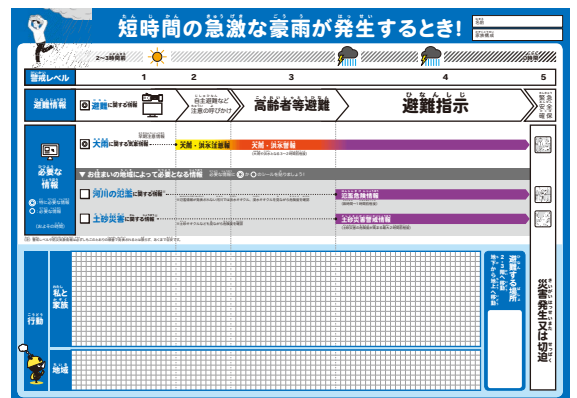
短時間の急激な豪雨が発生するとき!

2～3日前頃

警戒レベル

1

2

3

4

5

避難情報

避難に関する情報

自主避難など注意の呼びかけ

高齢者等避難

避難指示

必要な情報

大雨に関する気象情報

大雨・洪水注意報

大雨・洪水警報

お住まいの地域によって必要となる情報

河川の氾濫に関する情報

氾濫危険情報

土砂災害に関する情報

土砂災害警戒情報

行動

私と家族

避難する場所

地域

災害発生又は切迫